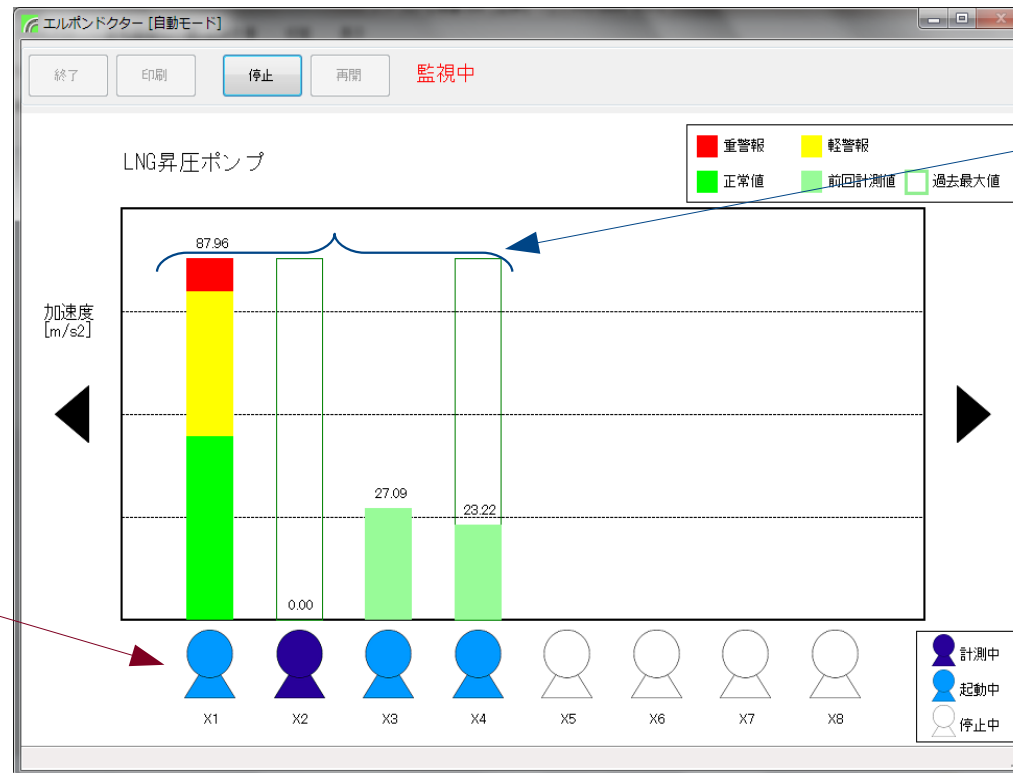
エルボンドクター [自動モード]

終了 印刷 停止 再開 監視中

LNG昇圧ポンプ

重警報 軽警報
正常値 前回計測値 過去最大値

加速度
[m/s2]

87.96

27.09

23.22

0.00

X1 X2 X3 X4 X5 X6 X7 X8

計測中
起動中
停止中